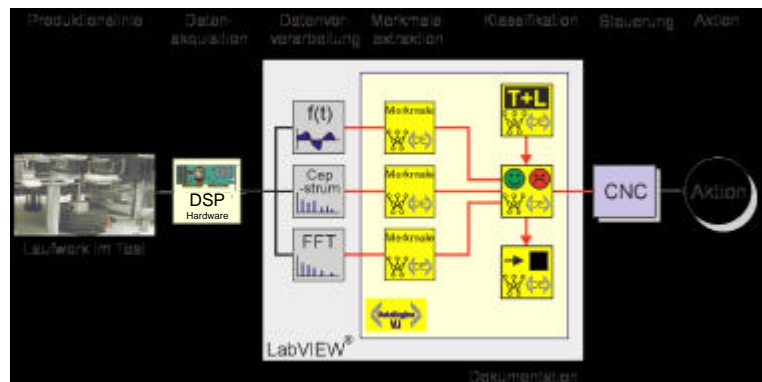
Produktionslinie Daten-akquisition Datenvor verarbeitung Merkmals extraktion Klassifikation Steuerung Aktion

f(t)

Cep -strum

FFT

Merkmale

Merkmale

Merkmale

T+L

DSP Hardware

Laufwerk im Test

CNC

Aktion

LabVIEW®

Dokumentation